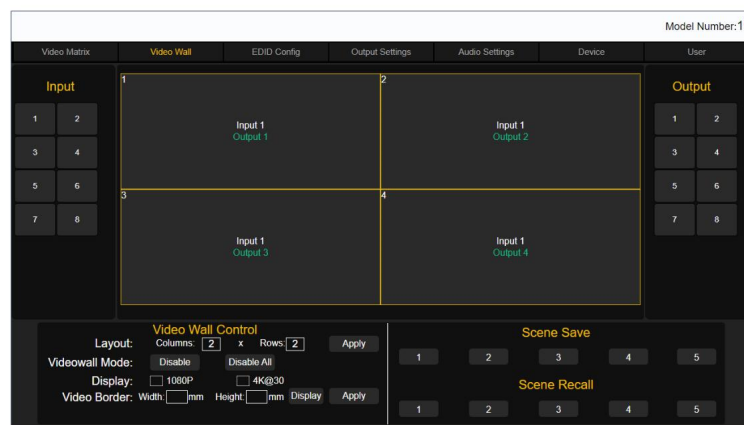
Model Number:1

Video Matrix | Video Wall | EDID Config | Output Settings | Audio Settings | Device | User

Input

1 2
3 4
5 6
7 8

1
Input 1
Output 1

2
Input 1
Output 2

3
Input 1
Output 3

4
Input 1
Output 4

Output

1 2
3 4
5 6
7 8

Video Wall Control

Layout: Columns: 2 x Rows: 2 Apply

Videowall Mode: Disable Disable All

Display: 1080P 4K@30

Video Border: Width: mm Height: mm Display Apply

Scene Save

1 2 3 4 5

Scene Recall

1 2 3 4 5